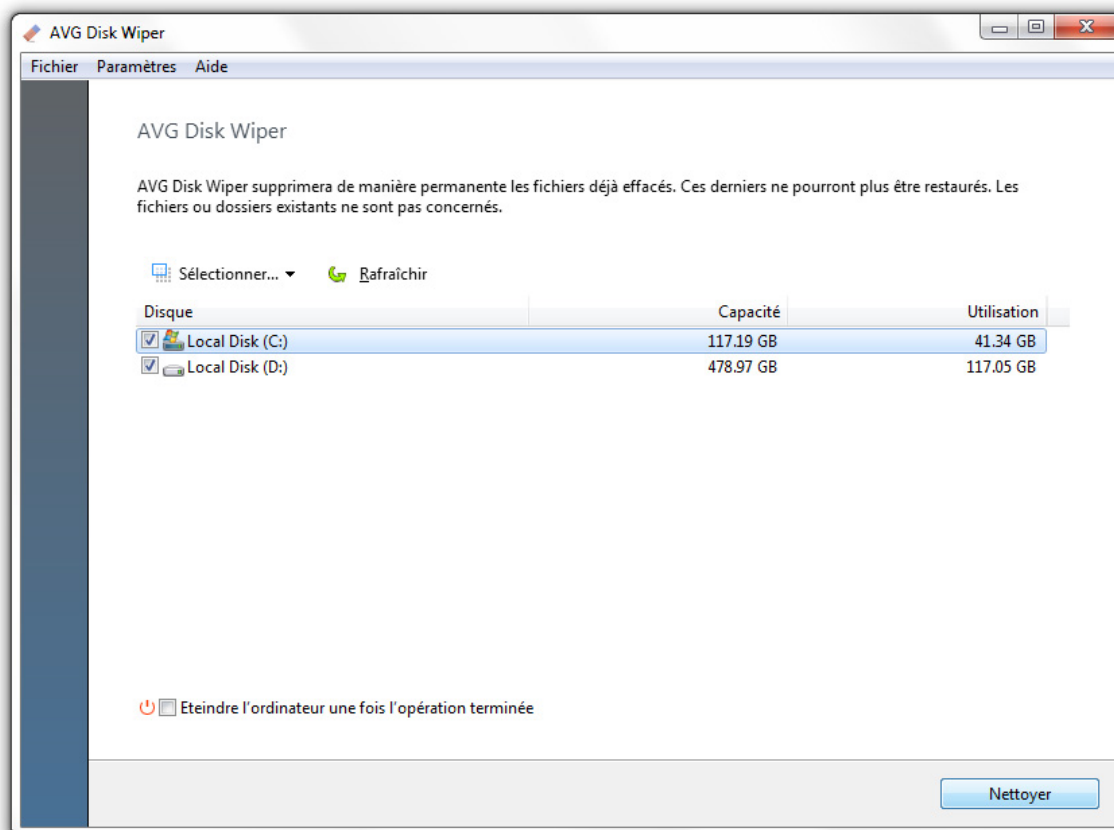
AVG Disk Wiper

Fichier Paramètres Aide

AVG Disk Wiper

AVG Disk Wiper supprimera de manière permanente les fichiers déjà effacés. Ces derniers ne pourront plus être restaurés. Les fichiers ou dossiers existants ne sont pas concernés.

Sélectionner... Rafraîchir

| Disque | Capacité | Utilisation |
|---|---|---|
| Local Disk (C:) | 117.19 GB | 41.34 GB |
| Local Disk (D:) | 478.97 GB | 117.05 GB |

Eteindre l'ordinateur une fois l'opération terminée

Nettoyer